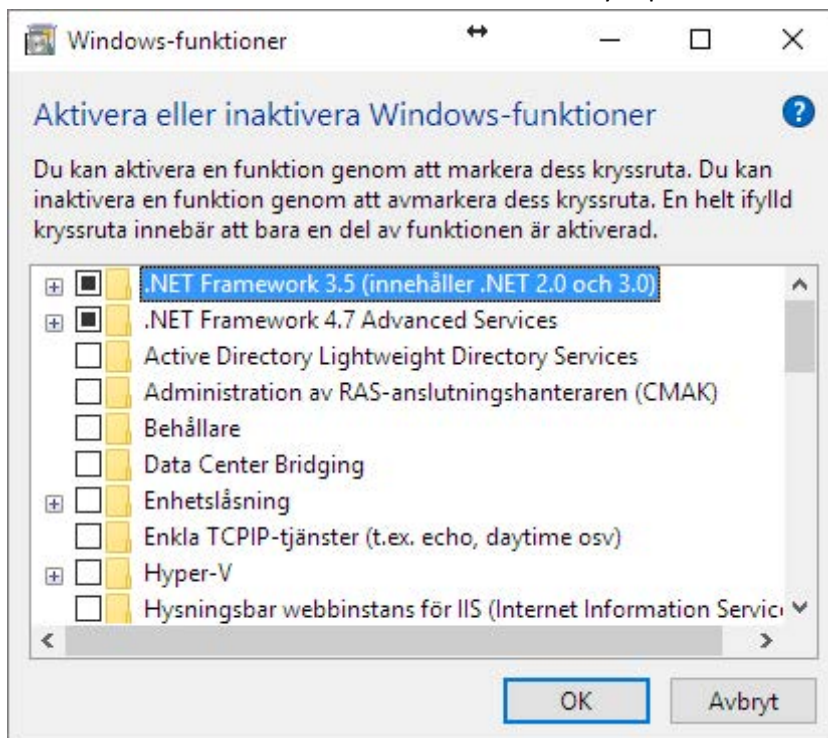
Windows-funktioner

Aktivera eller inaktivera Windows-funktioner

Du kan aktivera en funktion genom att markera dess kryssruta. Du kan inaktivera en funktion genom att avmarkera dess kryssruta. En helt ifylld kryssruta innebär att bara en del av funktionen är aktiverad.

.NET Framework 3.5 (innehåller .NET 2.0 och 3.0)
.NET Framework 4.7 Advanced Services
Active Directory Lightweight Directory Services
Administration av RAS-anslutningshanteraren (CMAK)
Behållare
Data Center Bridging
Enhetslåsning
Enkla TCPIP-tjänster (t.ex. echo, daytime osv)
Hyper-V
Hysningsbar webbinstans för IIS (Internet Information Servic

OK
Avbryt